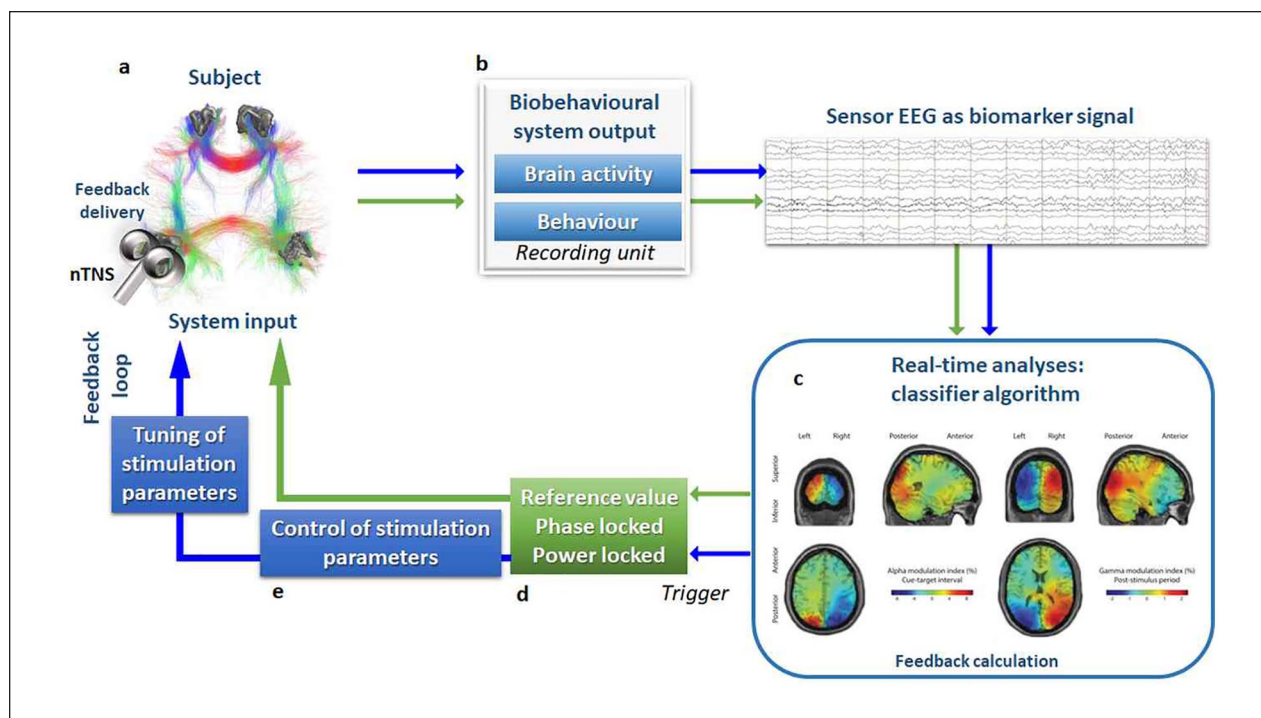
a

Subject

Feedback delivery

nTNS

System input

Feedback loop

b

Biobehavioural system output

Brain activity

Behaviour

Recording unit

Sensor EEG as biomarker signal

c

Real-time analyses: classifier algorithm

Left Right

Posterior Anterior

Left Right

Posterior Anterior

Superior

Inferior

Anterior

Posterior

Alpha modulation index (%)
Cue-target interval

Gamma modulation index (%)
Post-stimulus period

Feedback calculation

Tuning of stimulation parameters

Control of stimulation parameters

e

Reference value
Phase locked
Power locked

d

Trigger